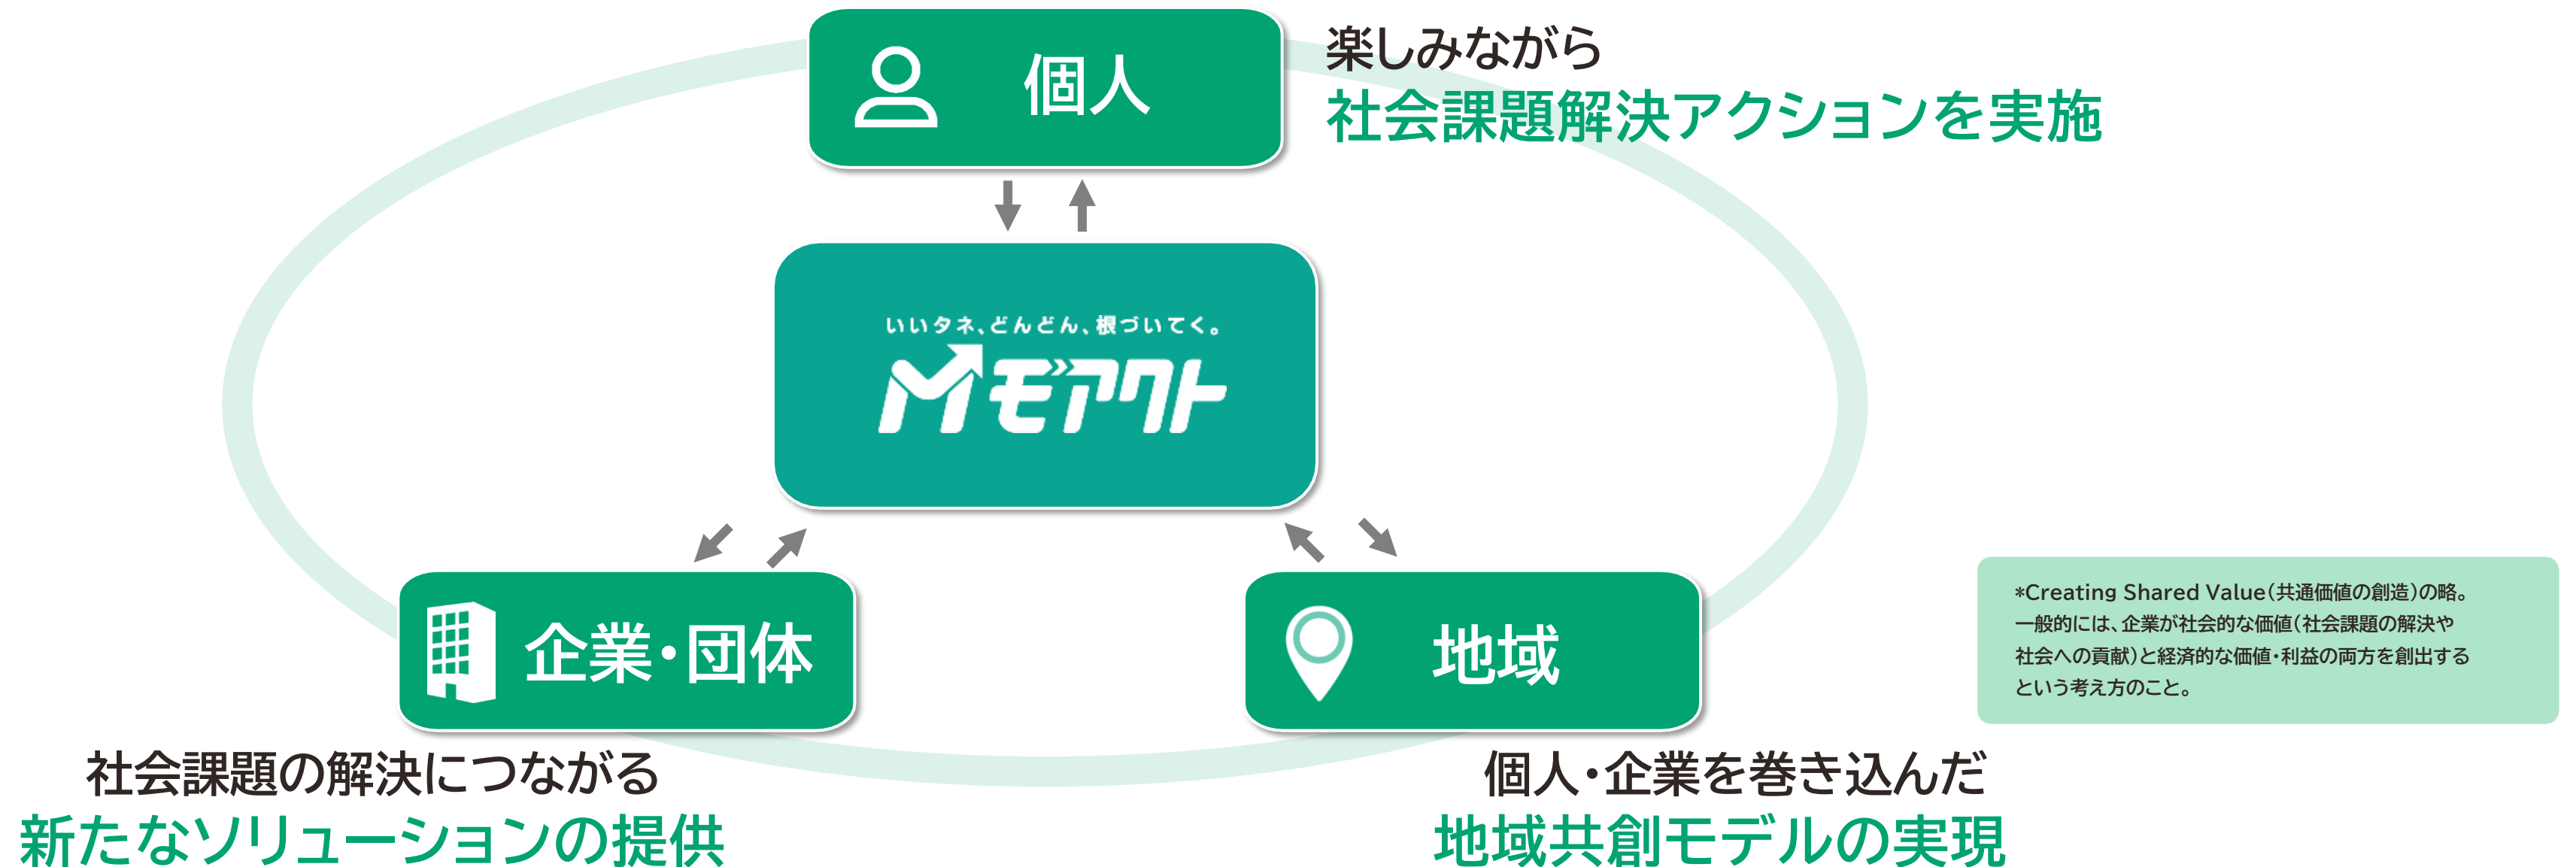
個人

楽しみながら
社会課題解決アクションを実施

いいタネ、どんどん、根づいてく。
モアクト

企業・団体

地域

*Creating Shared Value(共通価値の創造)の略。一般的には、企業が社会的な価値(社会課題の解決や社会への貢献)と経済的な価値・利益の両方を創出するという考え方のこと。

社会課題の解決につながる
新たなソリューションの提供

個人・企業を巻き込んだ
地域共創モデルの実現